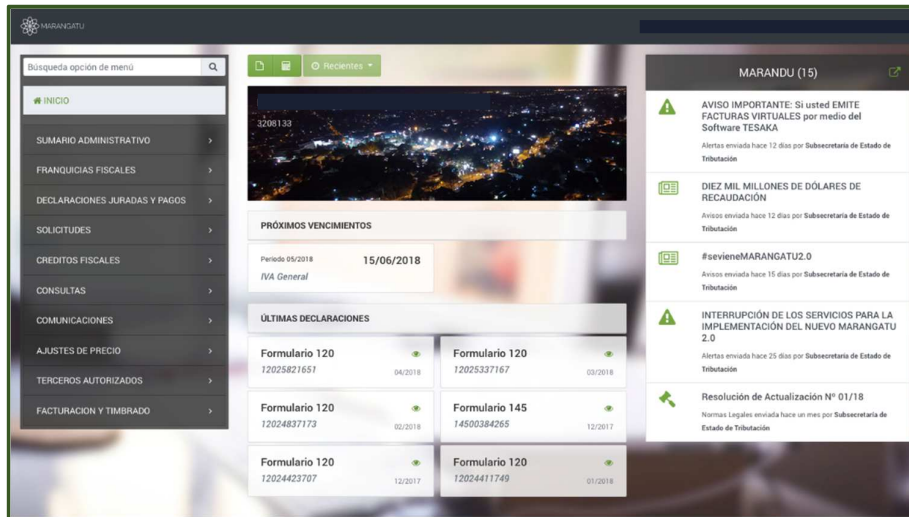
MARANGATU

Búsqueda opción de menú

INICIO

SUMARIO ADMINISTRATIVO

FRANQUICIAS FISCALES

DECLARACIONES JURADAS Y PAGOS

SOLICITUDES

CREDITOS FISCALES

CONSULTAS

COMUNICACIONES

AJUSTES DE PRECIO

TERCEROS AUTORIZADOS

FACTURACION Y TIMBRADO

Recientes

3208133

PRÓXIMOS VENCIMIENTOS

Periodo 05/2018 15/06/2018
IVA General

ÚLTIMAS DECLARACIONES

| Formulario 120 12025821651 04/2018 | Formulario 120 12025337167 03/2018 |
|---|---|
| Formulario 120 12024837173 02/2018 | Formulario 145 14500384265 12/2017 |
| Formulario 120 12024423707 12/2017 | Formulario 120 12024411749 01/2018 |

MARANDU (15)

AVISO IMPORTANTE: Si usted EMITE FACTURAS VIRTUALES por medio del Software TESAKA
Alertas enviada hace 12 días por Subsecretaría de Estado de Tributación

DIEZ MIL MILLONES DE DÓLARES DE RECAUDACIÓN
Avisos enviada hace 12 días por Subsecretaría de Estado de Tributación

#sevieneMARANGATU2.0
Avisos enviada hace 15 días por Subsecretaría de Estado de Tributación

INTERRUPCIÓN DE LOS SERVICIOS PARA LA IMPLEMENTACIÓN DEL NUEVO MARANGATU 2.0
Alertas enviada hace 25 días por Subsecretaría de Estado de Tributación

Resolución de Actualización Nº 01/18
Normas Legales enviada hace un mes por Subsecretaría de Estado de Tributación